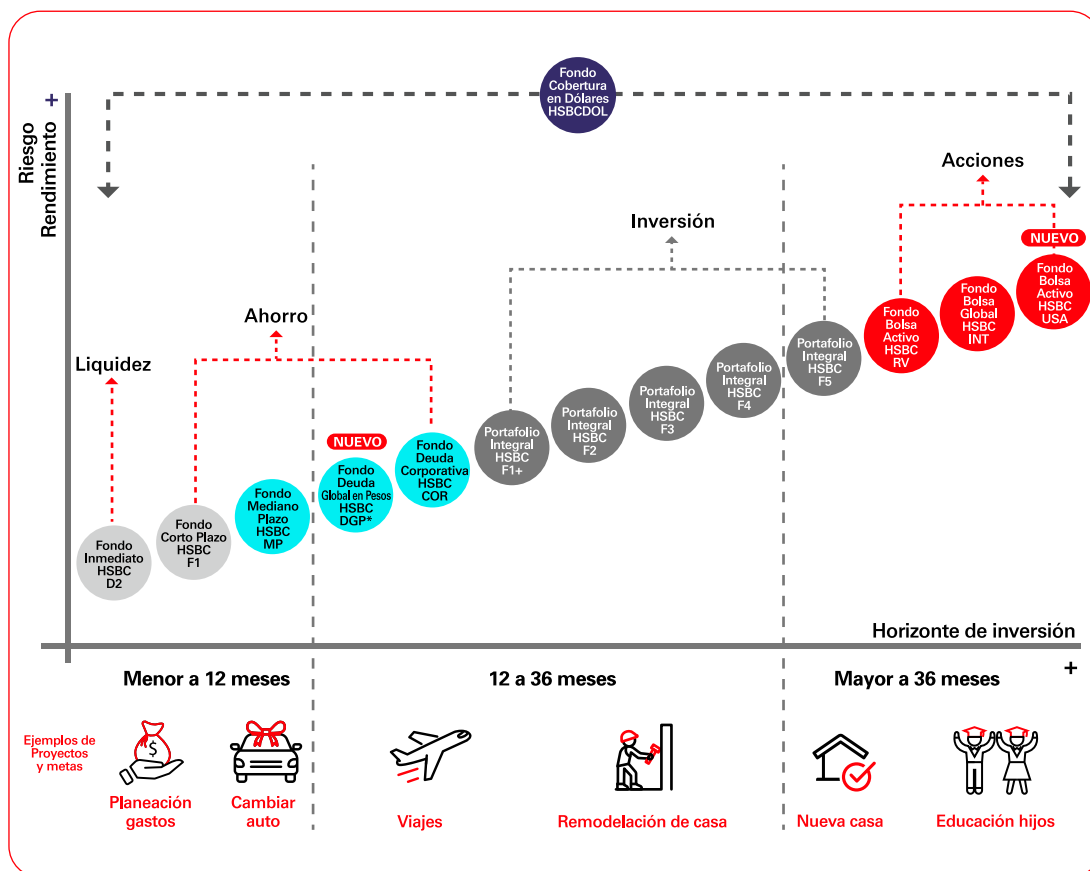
Fondo Cobertura en Dólares HSBCDOL

+

Riesgo Rendimiento

Acciones

Inversión

NUEVO

Fondo Bolsa Activo HSBC USA

Fondo Bolsa Global HSBC INT

Fondo Bolsa Activo HSBC RV

Portafolio Integral HSBC F5

Portafolio Integral HSBC F4

Portafolio Integral HSBC F3

Portafolio Integral HSBC F2

Portafolio Integral HSBC F1+

Ahorro

Liquidez

NUEVO

Fondo Deuda Corporativa HSBC COR

Fondo Deuda Global en Pesos HSBC DGP*

Fondo Mediano Plazo HSBC MP

Fondo Corto Plazo HSBC F1

Fondo Inmediato HSBC D2

Horizonte de inversión

+

Menor a 12 meses

12 a 36 meses

Mayor a 36 meses

Ejemplos de Proyectos y metas

Planeación gastos

Cambiar auto

Viajes

Remodelación de casa

Nueva casa

Educación hijos